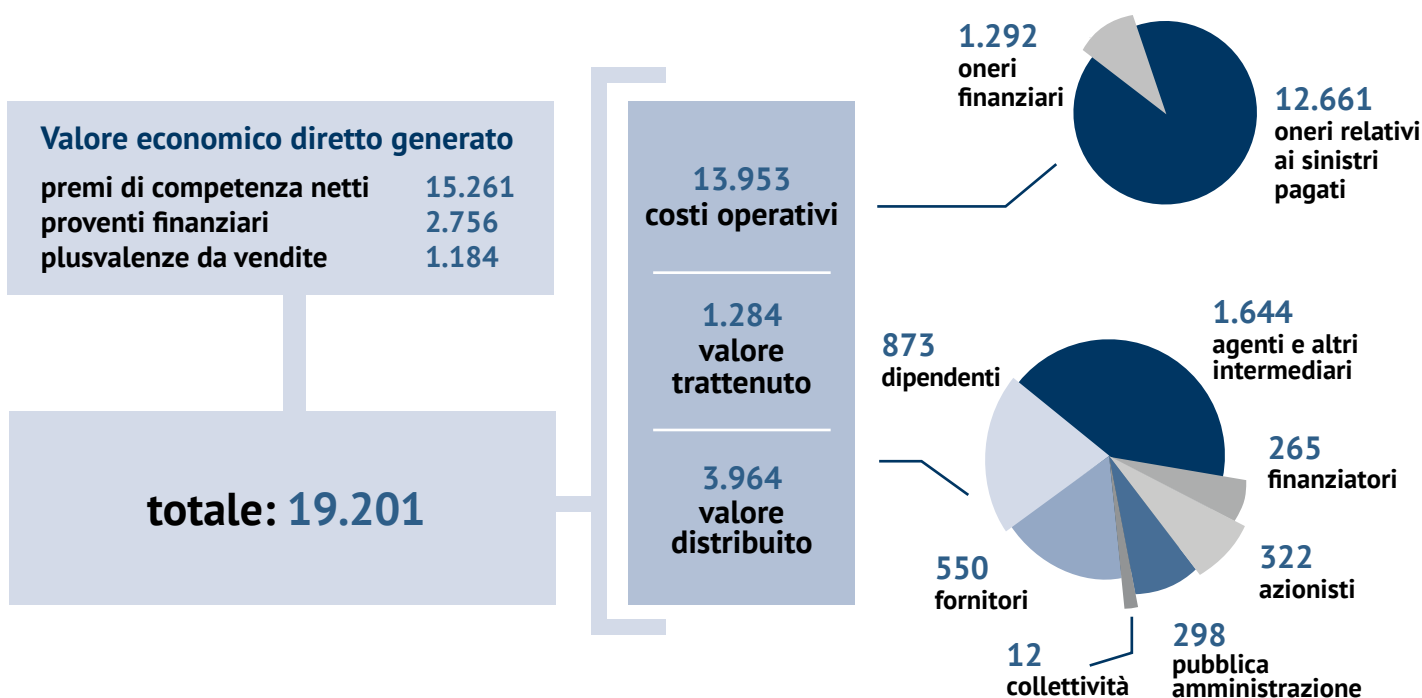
Valore economico diretto generato

| | |
|---|---|
| premi di competenza netti | 15.261 |
| proventi finanziari | 2.756 |
| plusvalenze da vendite | 1.184 |

totale: 19.201

13.953
costi operativi

1.284
valore trattenuto

3.964
valore distribuito

1.292
oneri finanziari

12.661
oneri relativi ai sinistri pagati

873
dipendenti

1.644
agenti e altri intermediari

265
finanziatori

322
azionisti

550
fornitori

298
pubblica amministrazione

12
collettività